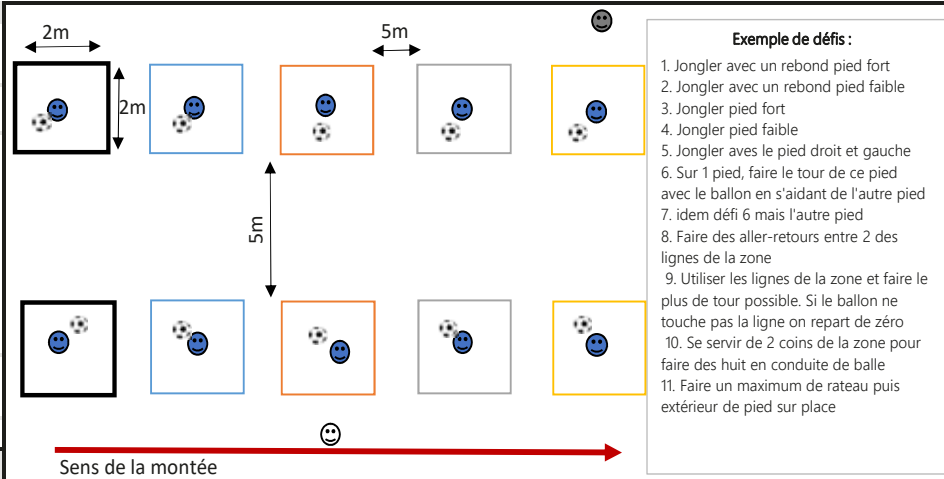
2m

5m

2m

5m

Exemple de défis :

1. Jongler avec un rebond pied fort
2. Jongler avec un rebond pied faible
3. Jongler pied fort
4. Jongler pied faible
5. Jongler aves le pied droit et gauche
6. Sur 1 pied, faire le tour de ce pied avec le ballon en s'aidant de l'autre pied
7. idem défi 6 mais l'autre pied
8. Faire des aller-retours entre 2 des lignes de la zone
9. Utiliser les lignes de la zone et faire le plus de tour possible. Si le ballon ne touche pas la ligne on repart de zéro
10. Se servir de 2 coins de la zone pour faire des huit en conduite de balle
11. Faire un maximum de rateau puis extérieur de pied sur place

Sens de la montée